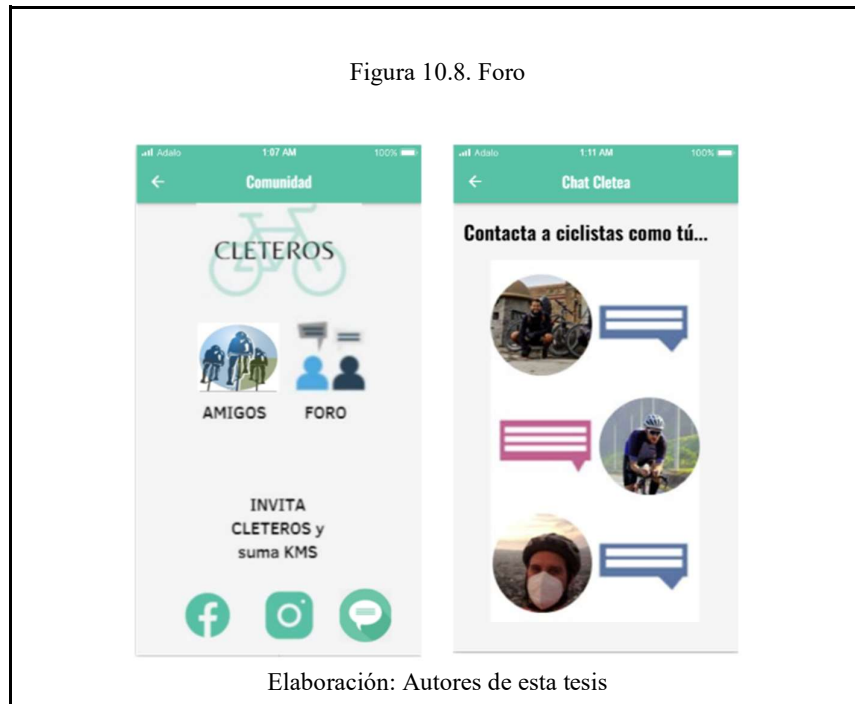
Figura 10.8. Foro

Adalo 1:07 AM 100%

Comunidad

CLETEROS

AMIGOS

FORO

INVITA CLETEROS y suma KMS

Adalo 1:11 AM 100%

Chat Cletea

Contacta a ciclistas como tú...

Elaboración: Autores de esta tesis